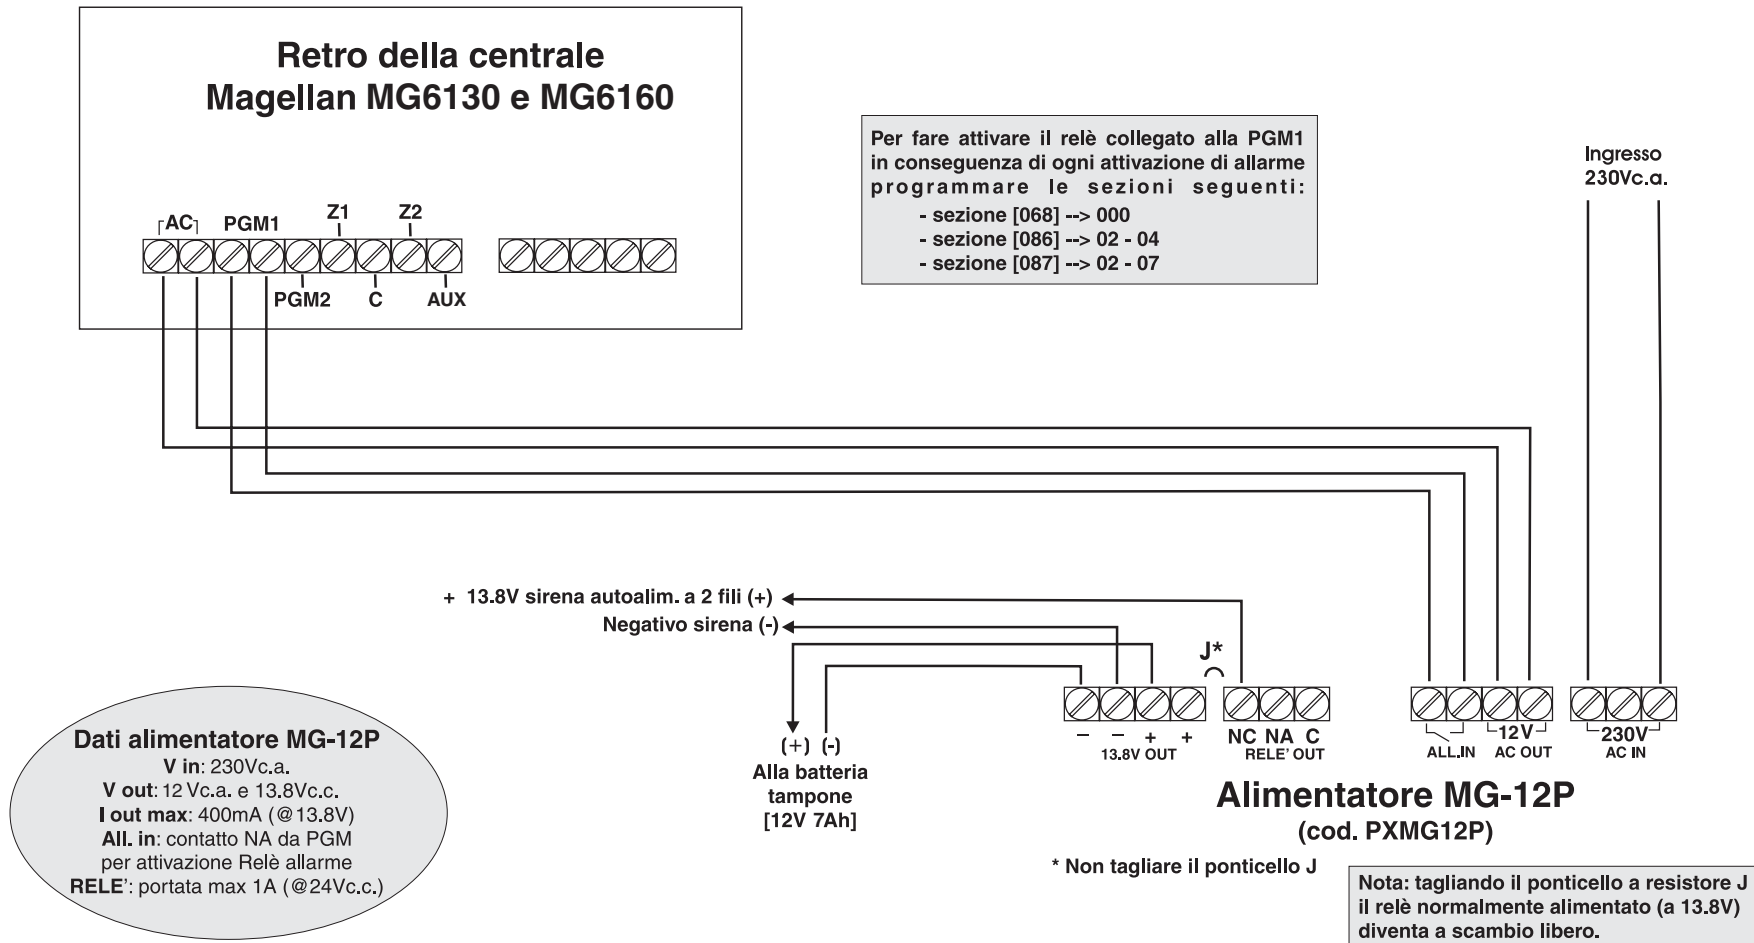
Retro della centrale
Magellan MG6130 e MG6160

AC PGM1 Z1 Z2
PGM2 C AUX

Per fare attivare il relè collegato alla PGM1 in conseguenza di ogni attivazione di allarme programmare le sezioni seguenti:
- sezione [068] --> 000
- sezione [086] --> 02 - 04
- sezione [087] --> 02 - 07

Ingresso
230Vc.a.

+ 13.8V sirena autoalim. a 2 fili (+)
Negativo sirena (-)

J*

– – + +
13.8V OUT

NC NA C
RELE' OUT

ALL.IN 12V AC OUT 230V AC IN

(+) (-)
Alla batteria tampone
[12V 7Ah]

Alimentatore MG-12P
(cod. PXMG12P)

* Non tagliare il ponticello J

Dati alimentatore MG-12P
V in: 230Vc.a.
V out: 12 Vc.a. e 13.8Vc.c.
I out max: 400mA (@13.8V)
All. in: contatto NA da PGM per attivazione Relè allarme
RELE': portata max 1A (@24Vc.c.)

Nota: tagliando il ponticello a resistore J il relè normalmente alimentato (a 13.8V) diventa a scambio libero.